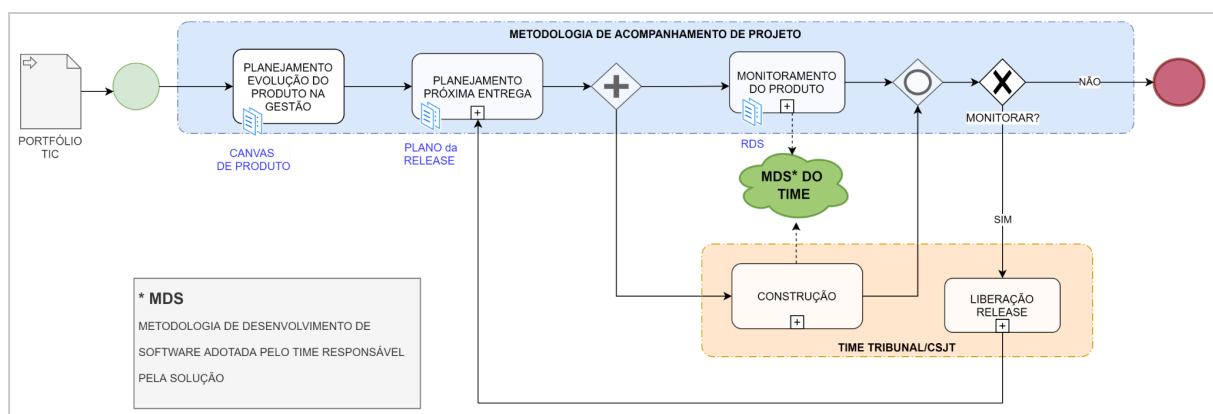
METODOLOGIA DE ACOMPANHAMENTO DE PROJETO

PORTFÓLIO TIC

PLANEJAMENTO EVOLUÇÃO DO PRODUTO NA GESTÃO

CANVAS DE PRODUTO

PLANEJAMENTO PRÓXIMA ENTREGA

PLANO da RELEASE

MONITORAMENTO DO PRODUTO

RDS

MDS* DO TIME

MONITORAR?

NÃO

SIM

CONSTRUÇÃO

LIBERAÇÃO RELEASE

TIME TRIBUNAL/CSJT

* MDS

METODOLOGIA DE DESENVOLVIMENTO DE SOFTWARE ADOTADA PELO TIME RESPONSÁVEL PELA SOLUÇÃO